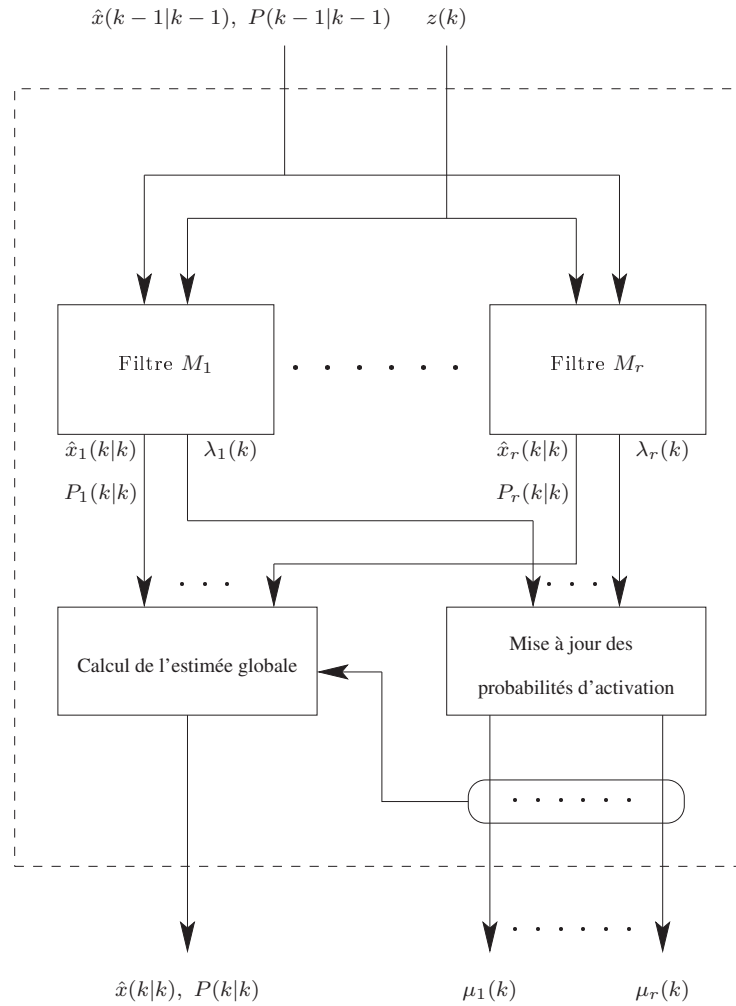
$\hat{x}(k-1|k-1),\ P(k-1|k-1)$ $z(k)$

Filtre $M_1$ . . . . . . . Filtre $M_r$

$\hat{x}_1(k|k)$ $\lambda_1(k)$ $P_1(k|k)$

$\hat{x}_r(k|k)$ $\lambda_r(k)$ $P_r(k|k)$

. . .

. . .

Calcul de l'estimée globale

Mise à jour des probabilités d'activation

. . . . . .

$\hat{x}(k|k),\ P(k|k)$

$\mu_1(k)$ . . . . . . $\mu_r(k)$